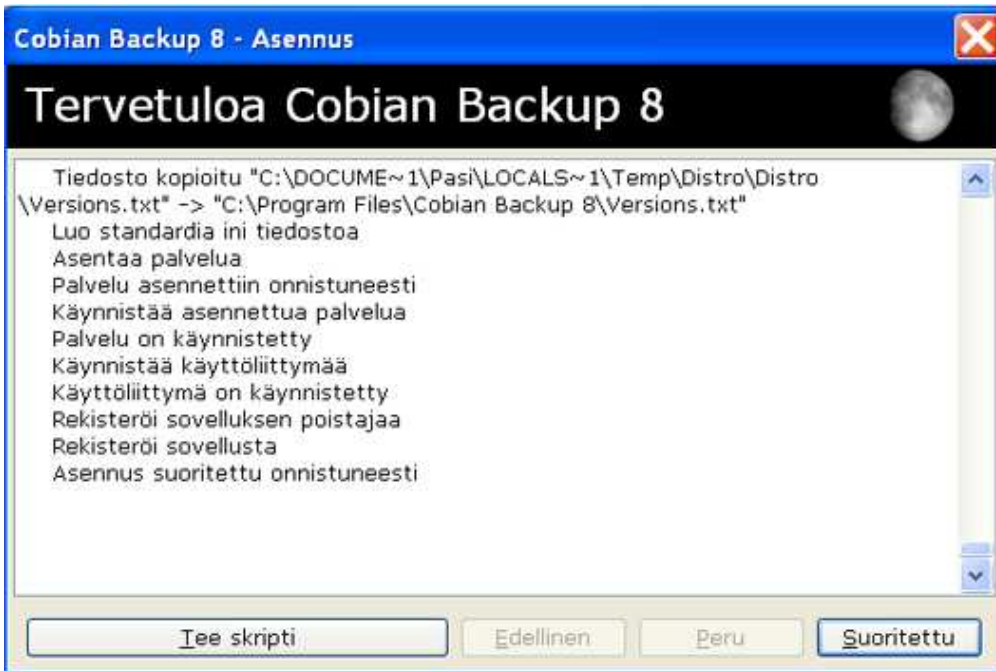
Cobian Backup 8 - Asennus

Tervetuloa Cobian Backup 8

Tiedosto kopioitu "C:\DOCUME~1\Pasi\LOCALS~1\Temp\Distro\Distro\Versions.txt" -> "C:\Program Files\Cobian Backup 8\Versions.txt"
Luo standardia ini tiedostoa
Asentaa palvelua
Palvelu asennettiin onnistuneesti
Käynnistää asennettua palvelua
Palvelu on käynnistetty
Käynnistää käyttöliittymää
Käyttöliittymä on käynnistetty
Rekisteröi sovelluksen poistajaa
Rekisteröi sovellusta
Asennus suoritettu onnistuneesti

Tee skripti
Edellinen
Peru
Suoritettu